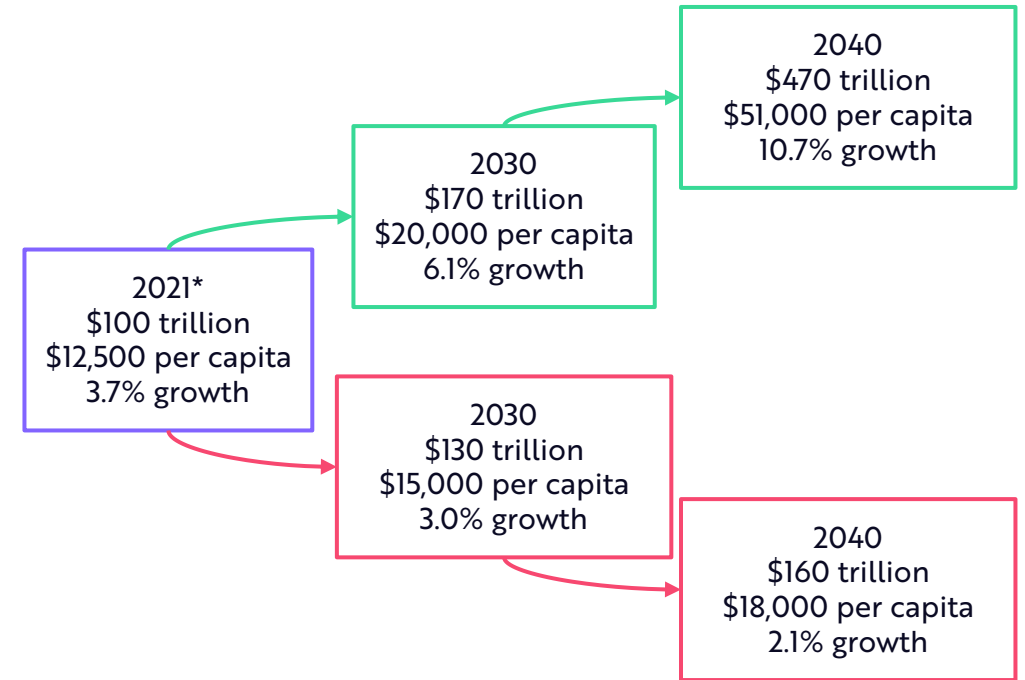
2040
\$470 trillion
\$51,000 per capita
10.7% growth

2030
\$170 trillion
\$20,000 per capita
6.1% growth

2021*
\$100 trillion
\$12,500 per capita
3.7% growth

2030
\$130 trillion
\$15,000 per capita
3.0% growth

2040
\$160 trillion
\$18,000 per capita
2.1% growth